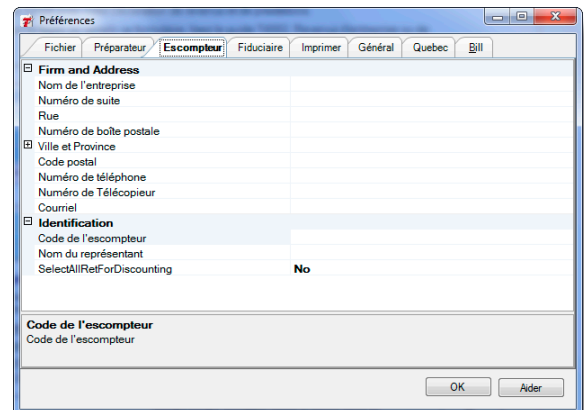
Préférences

Fichier | Préparateur | Escompteur | Fiduciaire | Imprimer | Général | Quebec | Bill

Firm and Address
Nom de l'entreprise
Numéro de suite
Rue
Numéro de boîte postale
Ville et Province
Code postal
Numéro de téléphone
Numéro de Télécopieur
Courriel
Identification
Code de l'escompteur
Nom du représentant
SelectAllRetForDiscounting | No

Code de l'escompteur
Code de l'escompteur

OK | Aider